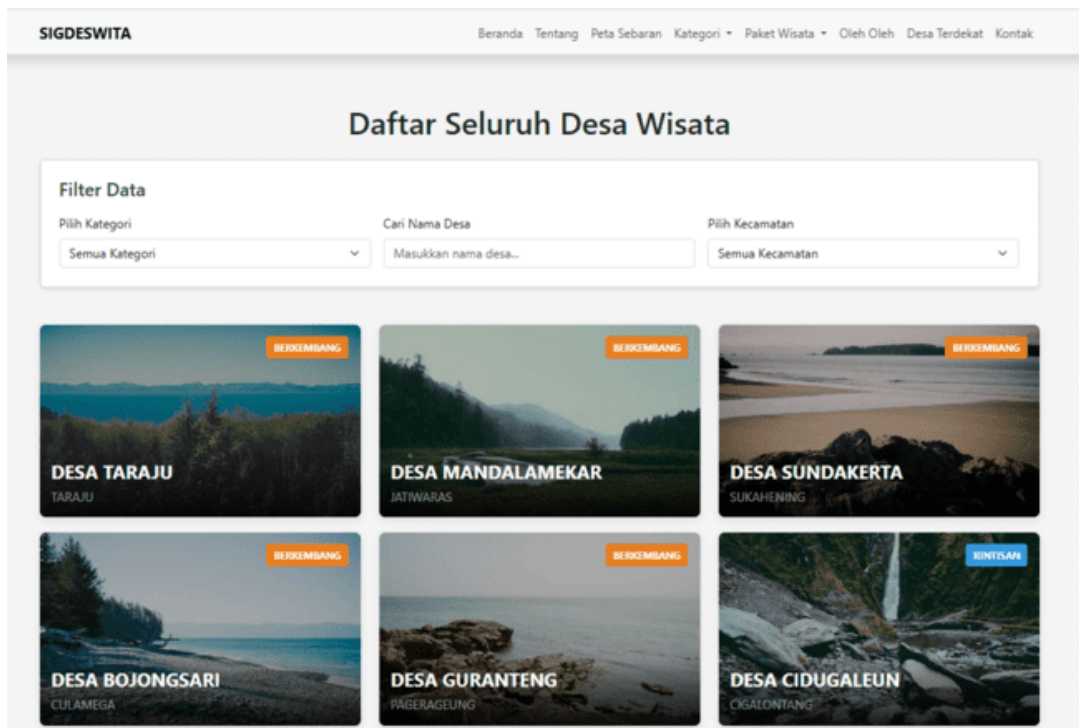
SIGDESWITA

Beranda Tentang Peta Sebaran Kategori ▾ Paket Wisata ▾ Oleh Oleh Desa Terdekat Kontak

Daftar Seluruh Desa Wisata

Filter Data

Pilih Kategori
Semua Kategori

Cari Nama Desa
Masukkan nama desa...

Pilih Kecamatan
Semua Kecamatan

BERKEMBANG
DESA TARAJU
TARAJU

BERKEMBANG
DESA MANDALAMEKAR
JATIWARAS

BERKEMBANG
DESA SUNDAKERTA
SUKAHENING

BERKEMBANG
DESA BOJONGSARI
CULAMEGA

BERKEMBANG
DESA GURANTENG
PAGERAGEUNG

RINTISAN
DESA CIDUGALEUN
CIGALONTANG